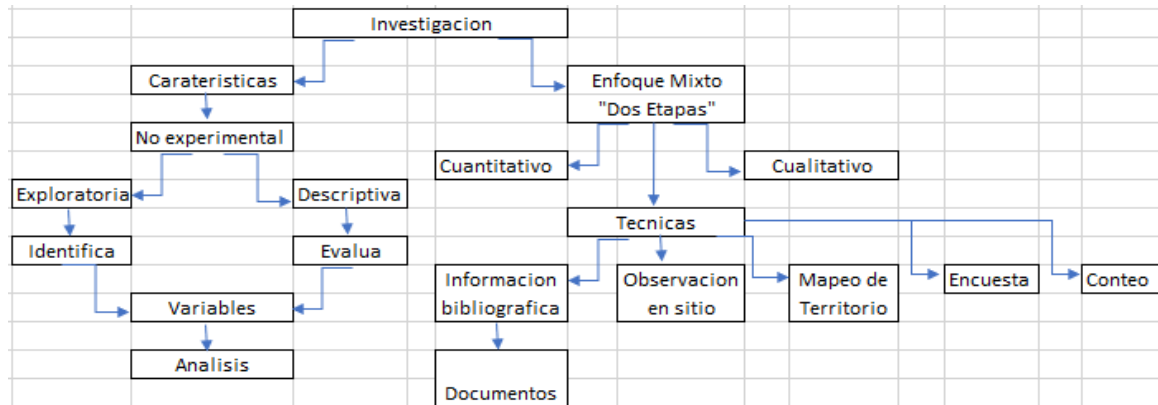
Investigacion

Carateristicas

No experimental

Exploratoria

Descriptiva

Identifica

Evalua

Variables

Analisis

Enfoque Mixto "Dos Etapas"

Cuantitativo

Cualitativo

Tecnicas

Informacion bibliografica

Observacion en sitio

Mapeo de Territorio

Encuesta

Conteo

Documentos